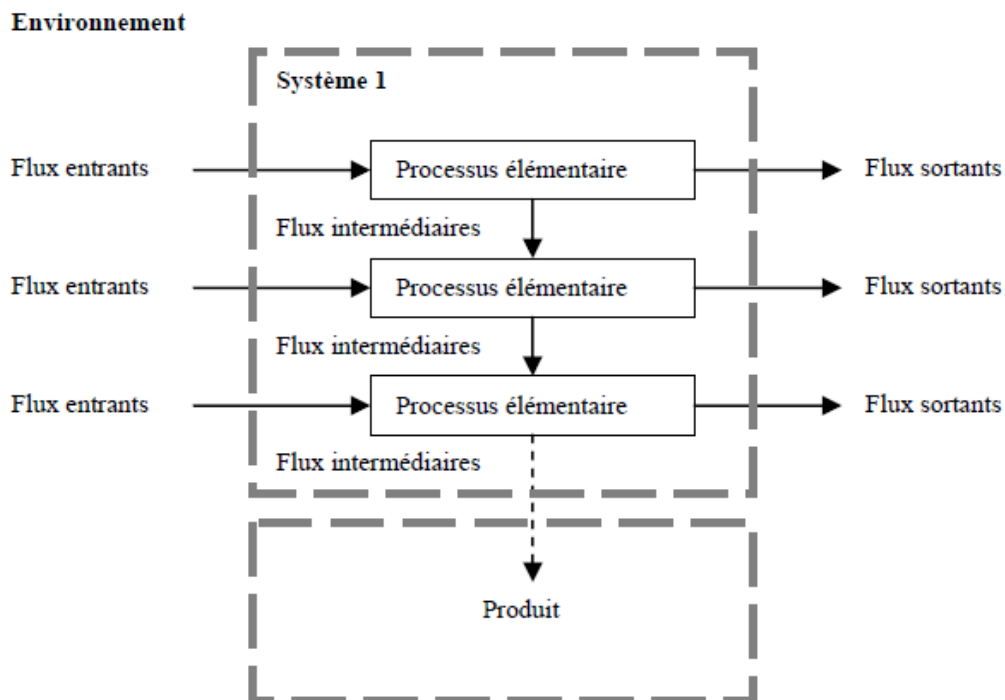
Environnement

Système 1

Flux entrants

Processus élémentaire

Flux sortants

Flux intermédiaires

Flux entrants

Processus élémentaire

Flux sortants

Flux intermédiaires

Flux entrants

Processus élémentaire

Flux sortants

Flux intermédiaires

Produit